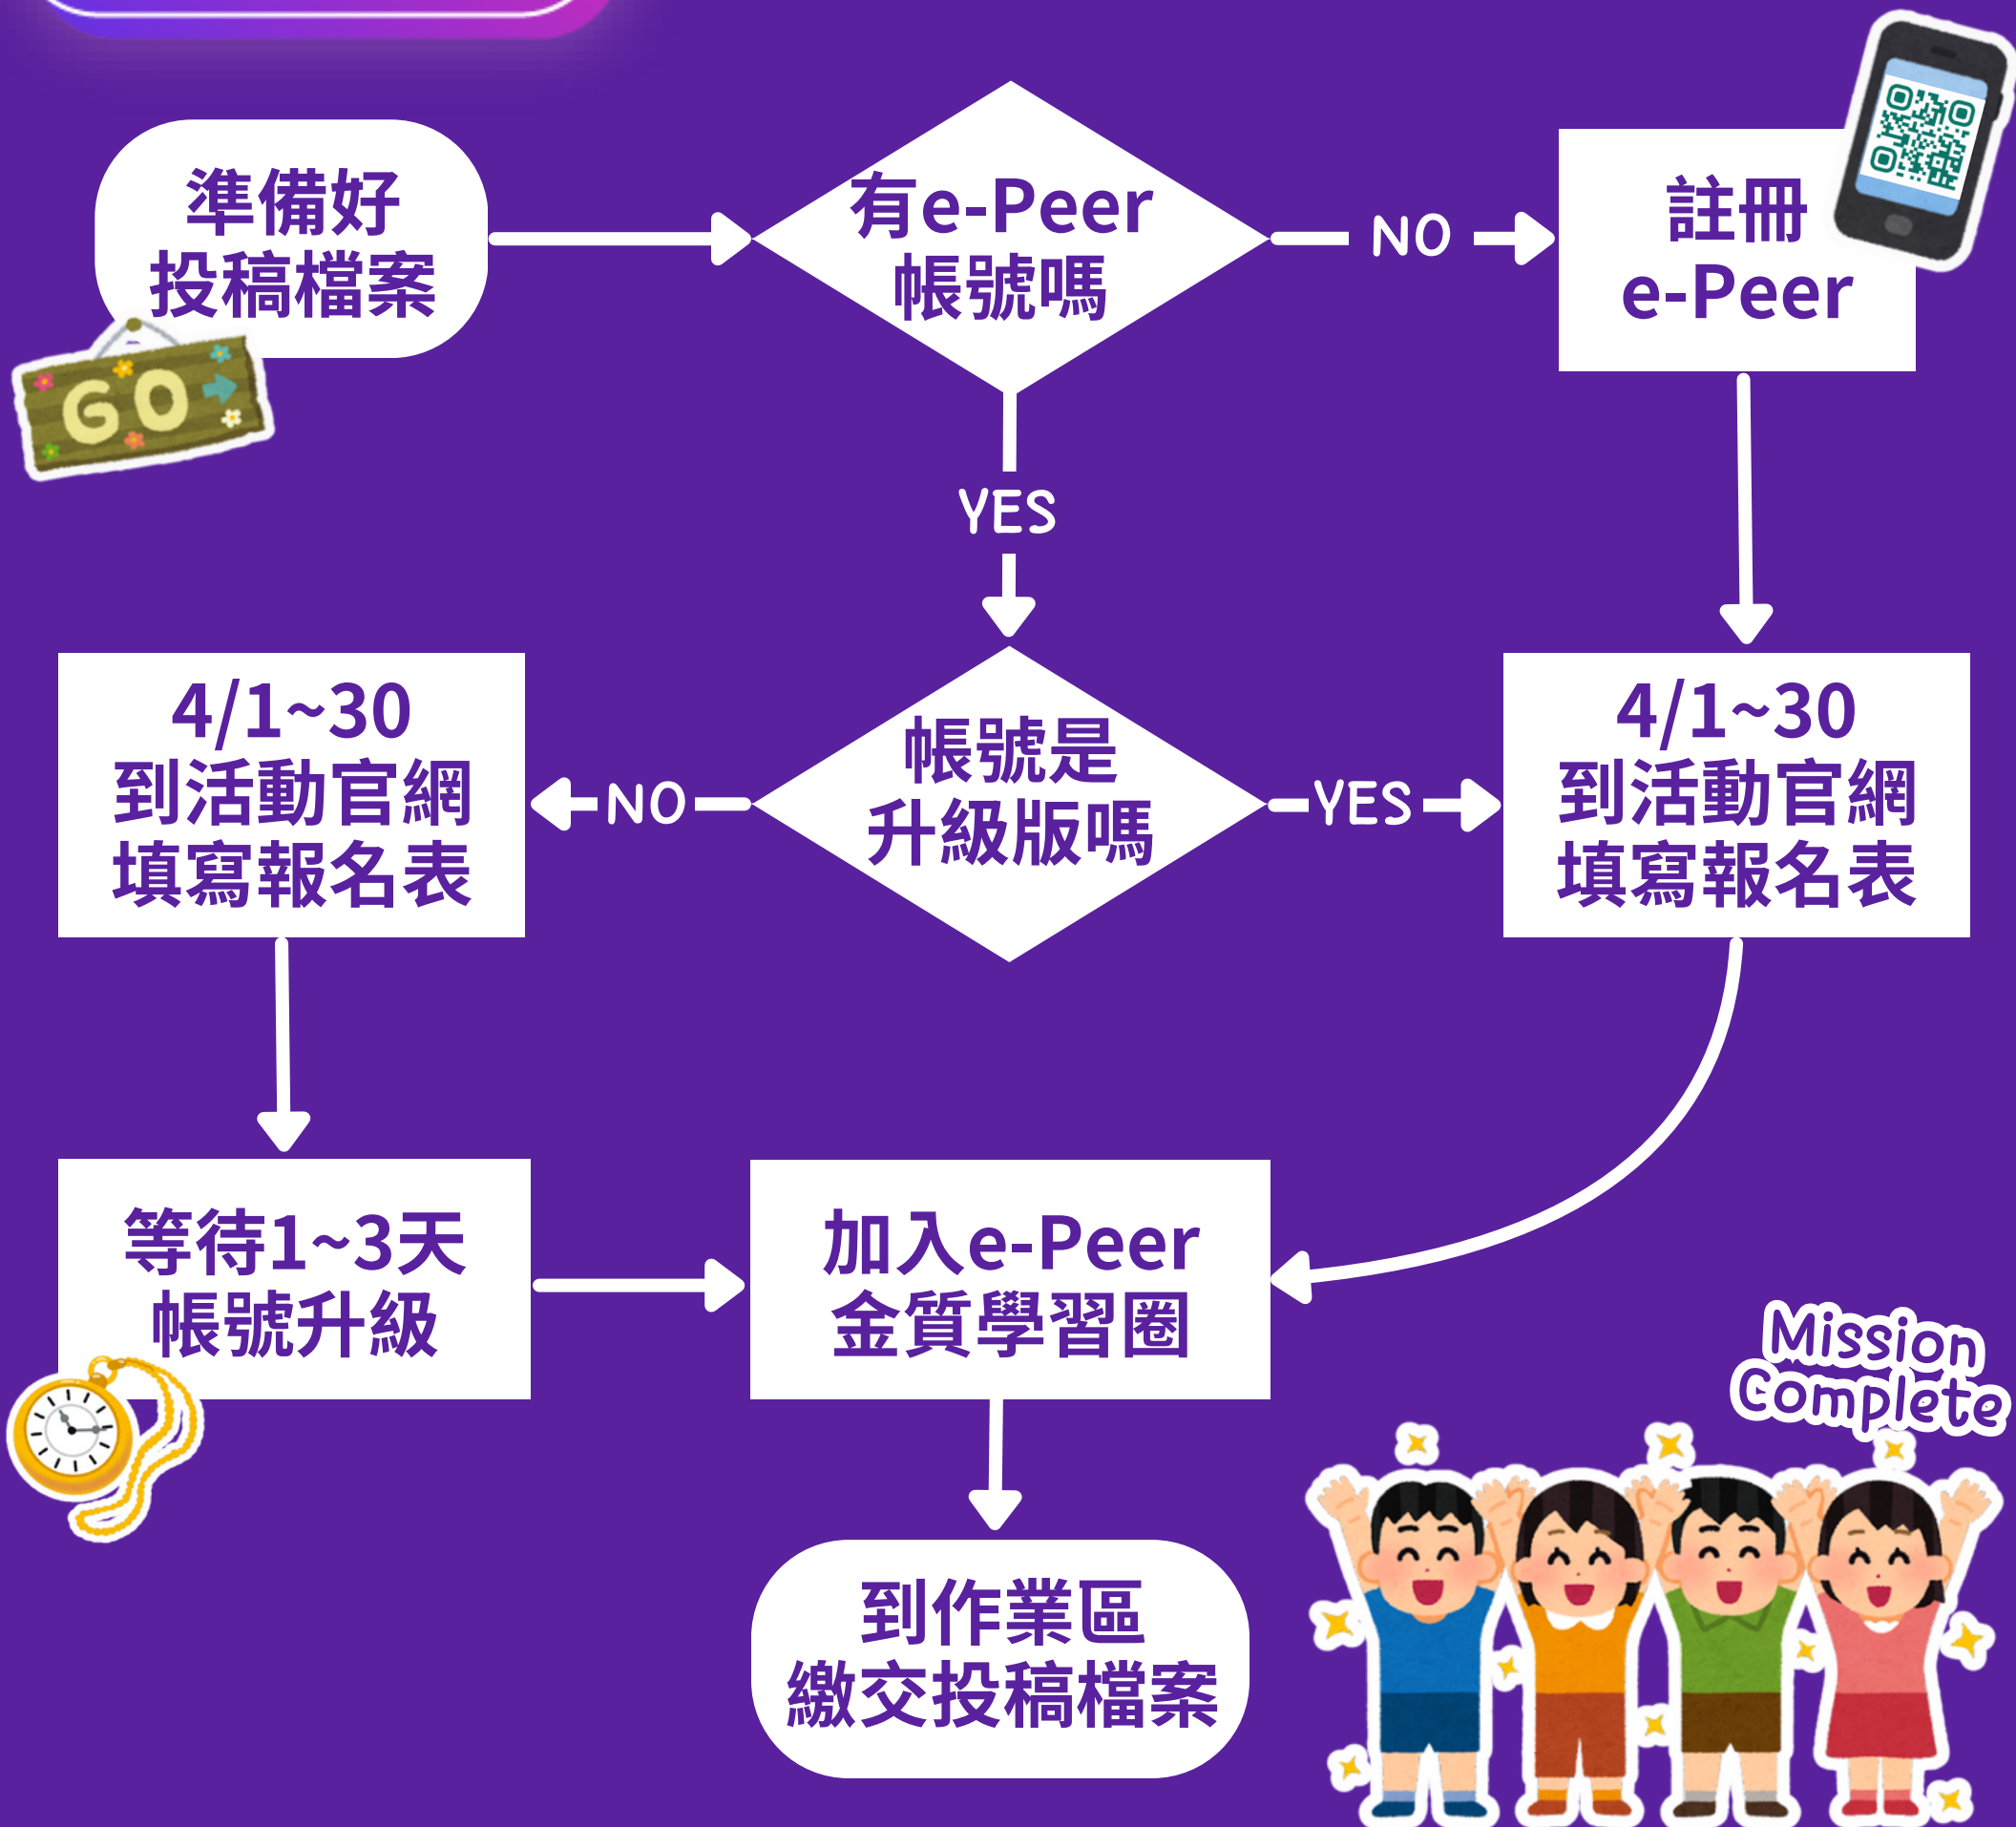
準備好
投稿檔案

GO

有e-Peer
帳號嗎

NO

註冊
e-Peer

YES

4/1~30
到活動官網
填寫報名表

NO

帳號是
升級版嗎

YES

4/1~30
到活動官網
填寫報名表

等待1~3天
帳號升級

加入e-Peer
金質學習圈

Mission Complete

到作業區
繳交投稿檔案